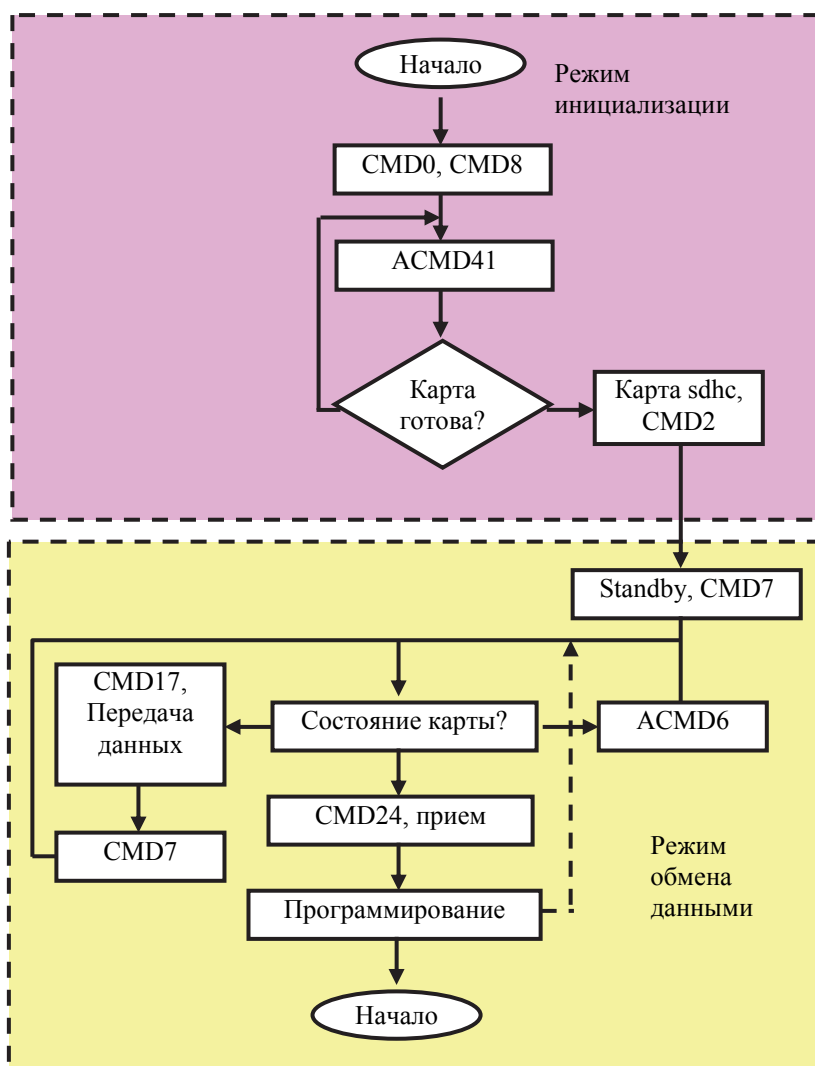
Начало

Режим инициализации

CMD0, CMD8

ACMD41

Карта готова?

Карта sdhc, CMD2

Standby, CMD7

CMD17, Передача данных

Состояние карты?

ACMD6

CMD24, прием

CMD7

Режим обмена данными

Программирование

Начало